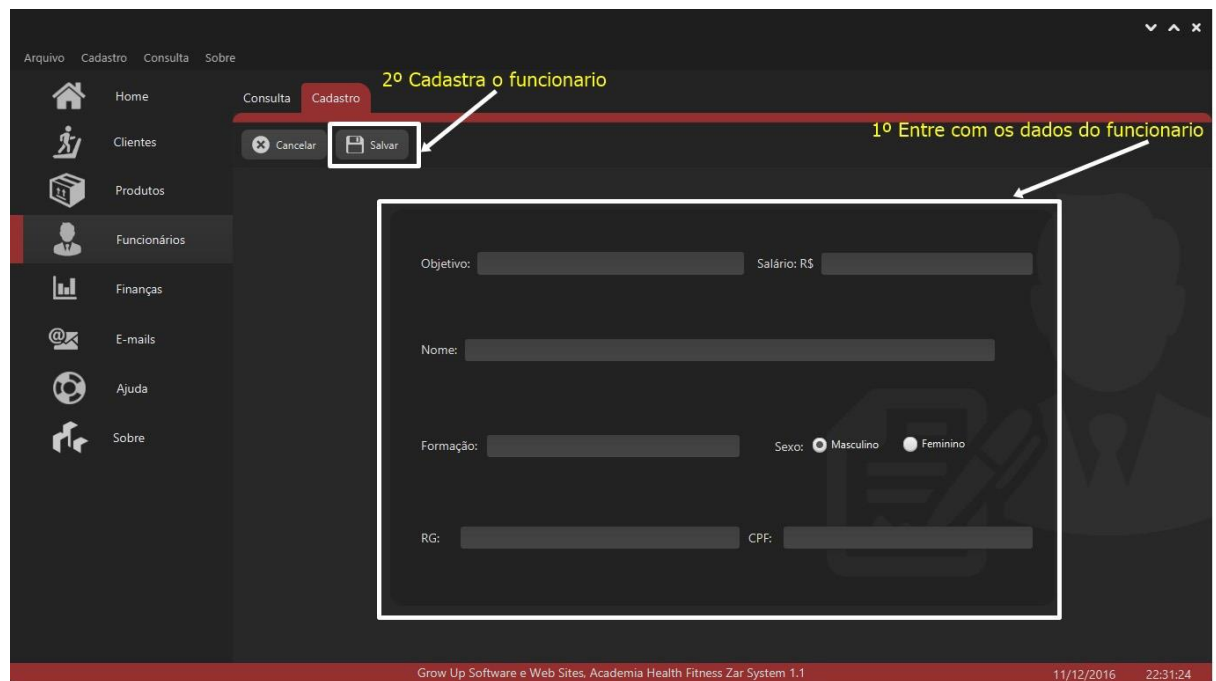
Arquivo Cadastro Consulta Sobre

Home
Clientes
Produtos
Funcionários
Finanças
E-mails
Ajuda
Sobre

Consulta Cadastro

2º Cadastra o funcionario

Cancelar Salvar

1º Entre com os dados do funcionario

Objetivo:
Salário: R$
Nome:
Formação:
Sexo: Masculino Feminino
RG:
CPF:

Grow Up Software e Web Sites, Academia Health Fitness Zar System 1.1
11/12/2016 22:31:24